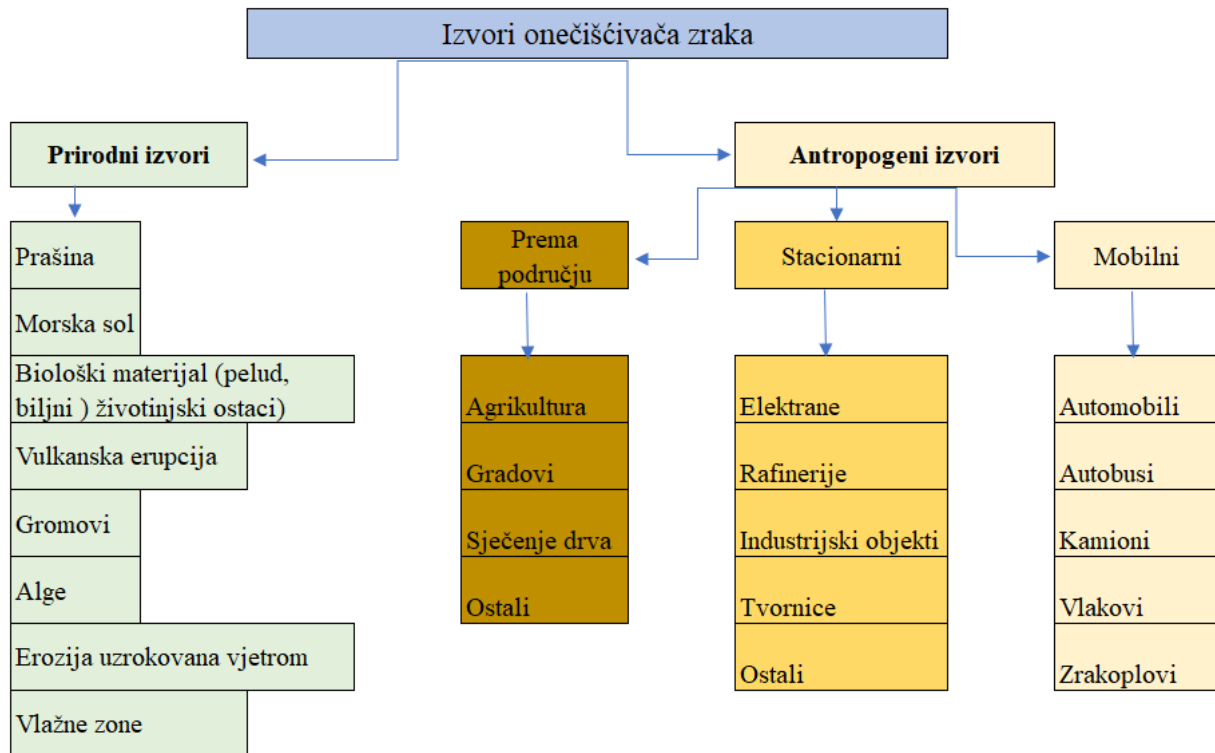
Izvori onečišćivača zraka

Prirodni izvori

Prašina

Morska sol

Biološki materijal (pelud, biljni ) životinjski ostaci)

Vulkanska erupcija

Gromovi

Alge

Erozija uzrokovana vjetrom

Vlažne zone

Antropogeni izvori

Prema području

Agrikultura

Gradovi

Sječenje drva

Ostali

Stacionarni

Elektrane

Rafinerije

Industrijski objekti

Tvornice

Ostali

Mobilni

Automobili

Autobusi

Kamioni

Vlakovi

Zrakoplovi